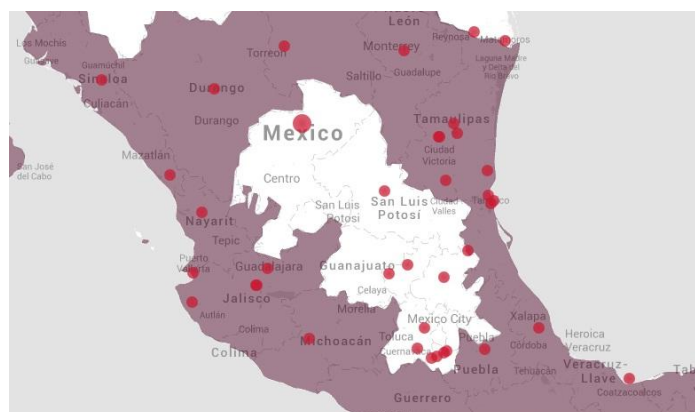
León
Los Mochis
Torreón
Monterrey
Reynosa
Matamoros
Guasave
Guamúchil
Sinaloa
Laguna Madre y Delta del Río Bravo
Saltillo
Guadalupe
Culiacán
Durango
Durango
Mexico
Tamaulipas
Mazatlán
Ciudad Victoria
San José del Cabo
Centro
San Luis Potosí
San Luis Potosí
Ciudad Valles
Tampico
Nayarit
Tepic
Puerto Vallarta
Guadalajara
Guanajuato
Jalisco
Celaya
Autlán
Morelia
Mexico City
Xalapa
Colima
Toluca
Puebla
Heroica Veracruz
Colima
Michoacán
Cuernavaca
Córdoba
Puebla
Tehuacán
Veracruz-Llave
Coatzacoalcos
Guerrero